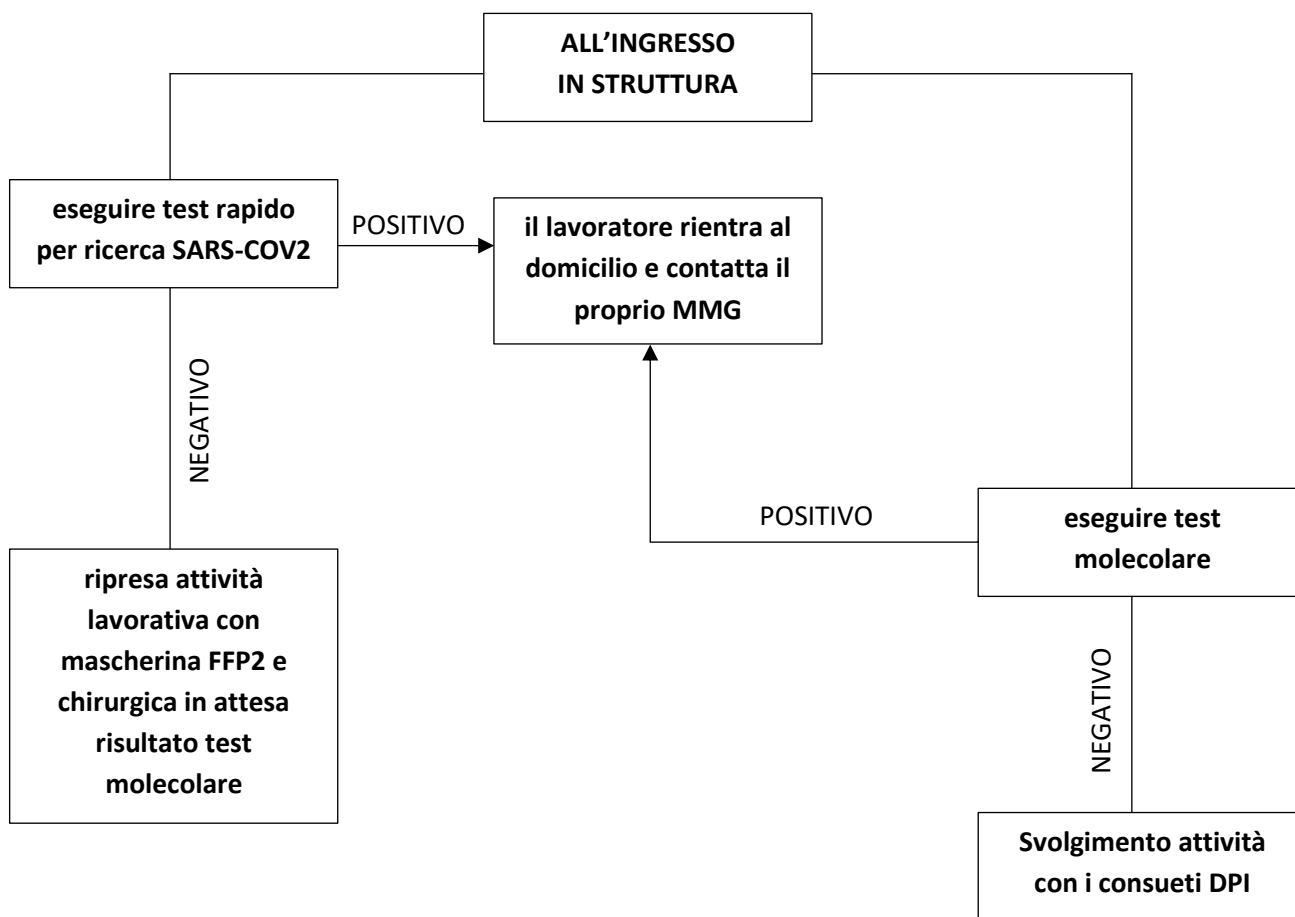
ALL'INGRESSO IN STRUTTURA

eseguire test rapido per ricerca SARS-COV2

POSITIVO

il lavoratore rientra al domicilio e contatta il proprio MMG

NEGATIVO

ripresa attività lavorativa con mascherina FFP2 e chirurgica in attesa risultato test molecolare

POSITIVO

eseguire test molecolare

NEGATIVO

Svolgimento attività con i consueti DPI